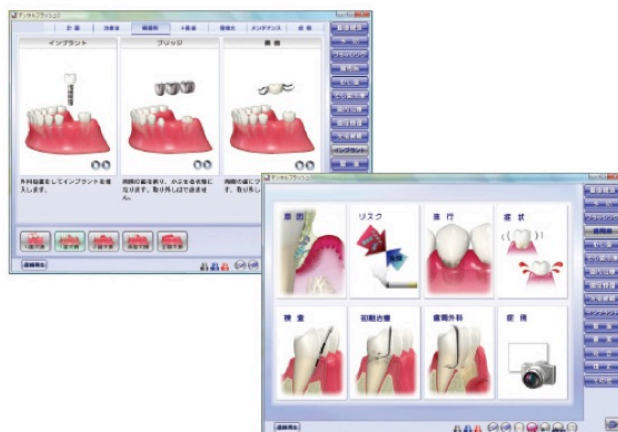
デンタルアドバンス

インプラント

ブリッジ

義歯

外科処置をしてインプラントを埋入します。

両隣の歯を削り、かぶせる状態になります。取り外しはできません。

両隣の歯にバネを

原因

リスク

進行

症状

検査

初期治療

歯周外科

症例